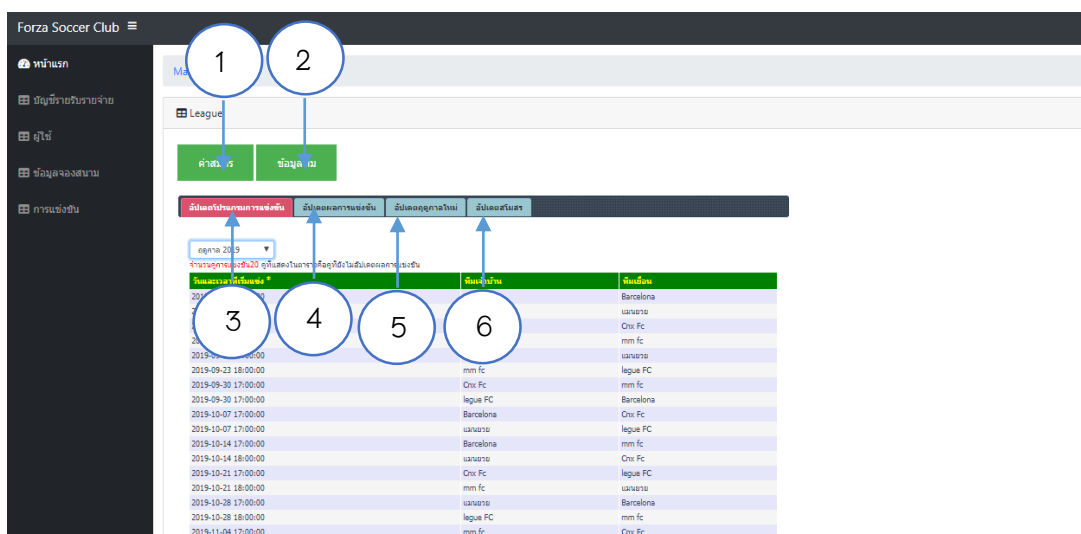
Forza Soccer Club ≡

หน้าแรก

บัญชีรายรับรายจ่าย

ผู้ใช้

ข้อมูลจองสนาม

การแข่งขัน

Ma

League

1

2

ค่าสมัคร

ข้อมูล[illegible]

อัปเดตโปรแกรมการแข่งขัน

อัปเดตผลการแข่งขัน

อัปเดตฤดูกาลใหม่

อัปเดตสโมสร

ตุลาคม 2019

จำนวน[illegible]20 คู่ที่แสดงในตาราง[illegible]คู่ที่ยังไม่อัปเดตผลการแข่งขัน

3

4

5

6

| วันและเวลาที่เริ่มแข่ง * | ทีมเจ้าบ้าน | ทีมเยือน |
|---|---|---|
| 201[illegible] | | Barcelona |
| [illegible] | | แมนยาย |
| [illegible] | | Cnx Fc |
| 20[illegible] | | mm fc |
| 2019-0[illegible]:00:00 | | แมนยาย |
| 2019-09-23 18:00:00 | mm fc | legue FC |
| 2019-09-30 17:00:00 | Cnx Fc | mm fc |
| 2019-09-30 17:00:00 | legue FC | Barcelona |
| 2019-10-07 17:00:00 | Barcelona | Cnx Fc |
| 2019-10-07 17:00:00 | แมนยาย | legue FC |
| 2019-10-14 17:00:00 | Barcelona | mm fc |
| 2019-10-14 18:00:00 | แมนยาย | Cnx Fc |
| 2019-10-21 17:00:00 | Cnx Fc | legue FC |
| 2019-10-21 18:00:00 | mm fc | แมนยาย |
| 2019-10-28 17:00:00 | แมนยาย | Barcelona |
| 2019-10-28 18:00:00 | legue FC | mm fc |
| 2019-11-04 17:00:00 | mm fc | Cnx Fc |